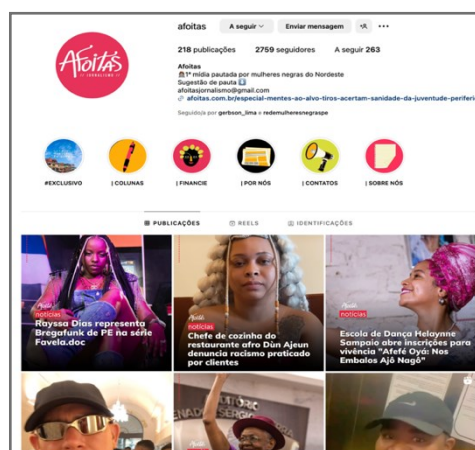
Afoitas JORNALISMO

afoitas A seguir Enviar mensagem

218 publicações 2759 seguidores A seguir 263

Afoitas
1ª mídia pautada por mulheres negras do Nordeste
Sugestão de pauta
afoitasjornalismo@gmail.com
afoitas.com.br/especial-mentes-ao-alvo-tiros-acertam-sanidade-da-juventude-periferi

Seguido(a) por gerbson_lima e redemulheresnegraspe

#EXCLUSIVO | COLUNAS | FINANCIE | POR NÓS | CONTATOS | SOBRE NÓS

PUBLICAÇÕES REELS IDENTIFICAÇÕES

Afoitas
notícias
Rayssa Dias representa Bregafunk de PE na série Favela.doc

Afoitas
notícias
Chefe de cozinha do restaurante afro Dùn Ajeun denuncia racismo praticado por clientes

Afoitas
notícias
Escola de Dança Helaynne Sampaio abre inscrições para vivência "Afefé Oyá: Nos Embalos Ajó Nagô"